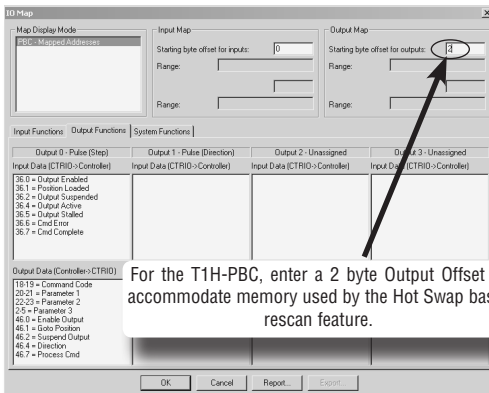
IO Map

Map Display Mode
PBC - Mapped Addresses

Input Map
Starting byte offset for inputs: 0
Range:
Range:

Output Map
Starting byte offset for outputs: 2
Range:
Range:

Input Functions | Output Functions | System Functions

Output 0 - Pulse (Step)
Input Data (CTRIO->Controller)
36.0 = Output Enabled
36.1 = Position Loaded
36.2 = Output Suspended
36.4 = Output Active
36.5 = Output Stalled
36.6 = Cmd Error
36.7 = Cmd Complete

Output 1 - Pulse (Direction)
Input Data (CTRIO->Controller)

Output 2 - Unassigned
Input Data (CTRIO->Controller)

Output 3 - Unassigned
Input Data (CTRIO->Controller)

Output Data (Controller->CTRIO)
18-19 = Command Code
20-21 = Parameter 1
22-23 = Parameter 2
2-5 = Parameter 3
46.0 = Enable Output
46.1 = Goto Position
46.2 = Suspend Output
46.4 = Direction
46.7 = Process Cmd

For the T1H-PBC, enter a 2 byte Output Offset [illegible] accommodate memory used by the Hot Swap bas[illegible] rescan feature.

OK | Cancel | Report... | Export...